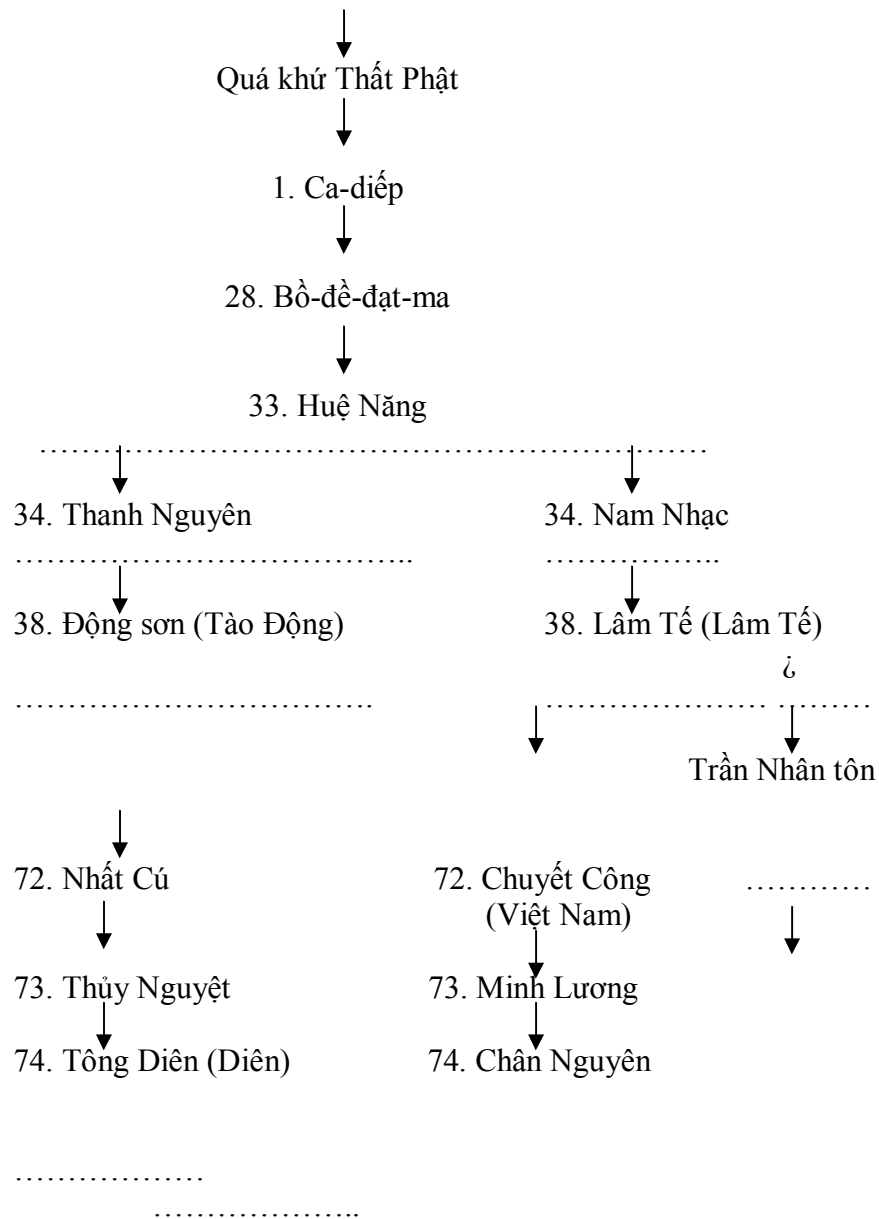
Quá khứ Thất Phật

1. Ca-diếp

28. Bồ-đề-đạt-ma

33. Huệ Năng

……………………………………………………………

34. Thanh Nguyên

34. Nam Nhạc

…………………………………..

……………..

38. Động sơn (Tào Động)

38. Lâm Tế (Lâm Tế)

¿

……………………………….

………………… ………

Trần Nhân tôn

72. Nhất Cú

72. Chuyết Công (Việt Nam)

…………

73. Thủy Nguyệt

73. Minh Lương

74. Tông Diên (Diên)

74. Chân Nguyên

………………

………………..